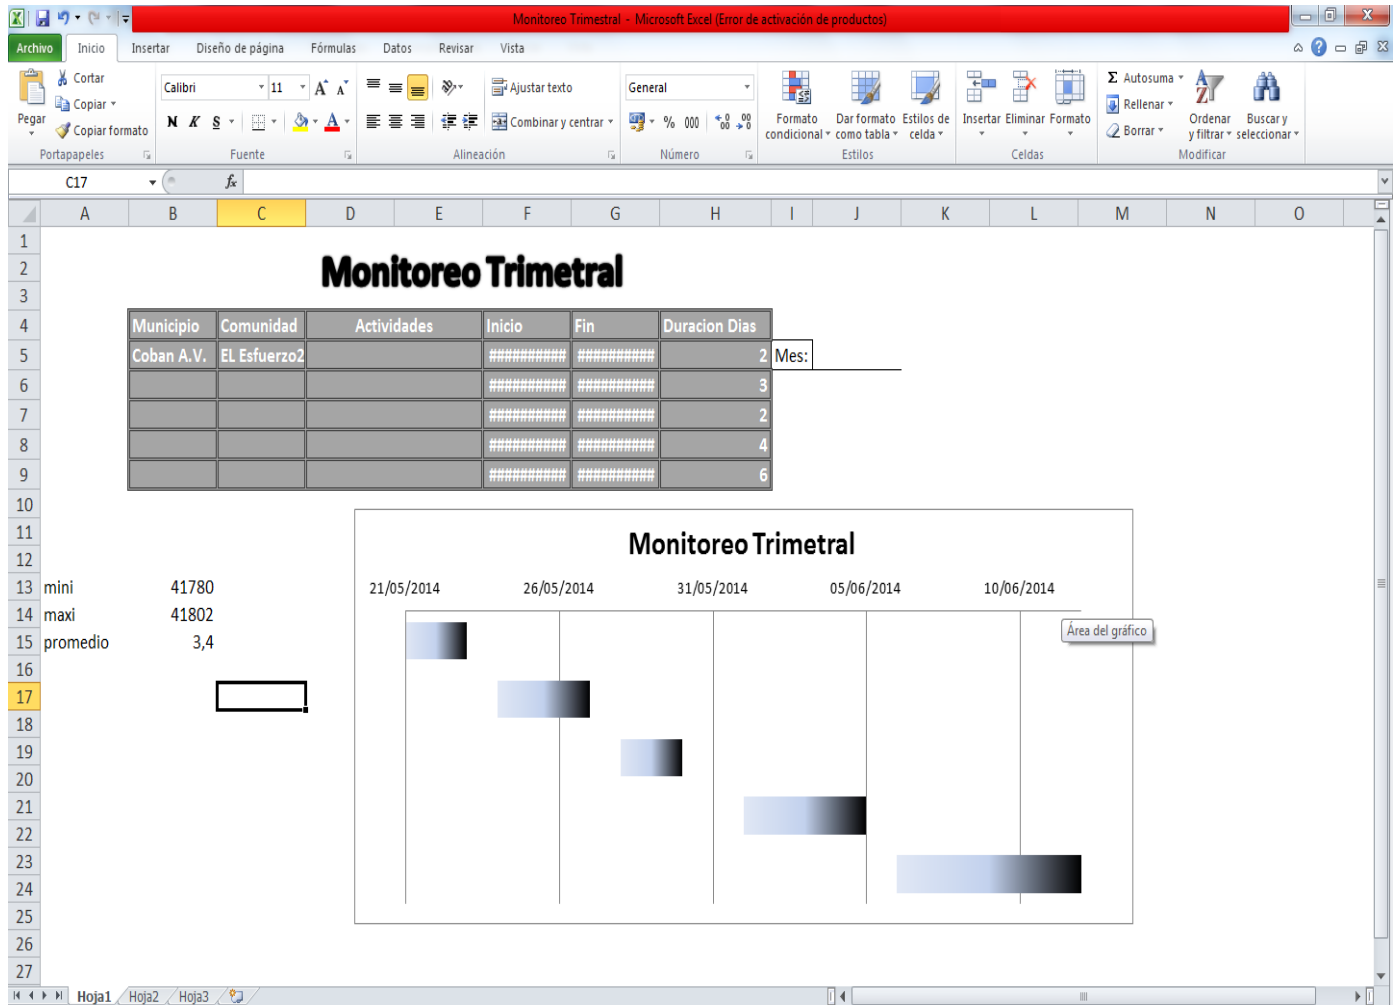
Monitoreo Trimestral - Microsoft Excel (Error de activación de productos)

Archivo Inicio Insertar Diseño de página Fórmulas Datos Revisar Vista

Pegar Cortar Copiar Copiar formato Portapapeles
Calibri 11 N K S Fuente
Ajustar texto Combinar y centrar Alineación
General % 000 Número
Formato condicional Dar formato como tabla Estilos de celda Estilos
Insertar Eliminar Formato Celdas
Autosuma Rellenar Borrar Ordenar y filtrar Buscar y seleccionar Modificar

C17 $f_x$

| | A | B | C | D | E | F | G | H | I | J | K | L | M | N | O |
|---|---|---|---|---|---|---|---|---|---|---|---|---|---|---|---|
| 1 | | | | | | | | | | | | | | | |
| 2 | | | | Monitoreo Trimetral | | | | | | | | | | | |
| 3 | | | | | | | | | | | | | | | |
| 4 | | Municipio | Comunidad | Actividades | | Inicio | Fin | Duracion Dias | | | | | | | |
| 5 | | Coban A.V. | EL Esfuerzo2 | | | ########## | ########## | 2 | Mes: | | | | | | |
| 6 | | | | | | ########## | ########## | 3 | | | | | | | |
| 7 | | | | | | ########## | ########## | 2 | | | | | | | |
| 8 | | | | | | ########## | ########## | 4 | | | | | | | |
| 9 | | | | | | ########## | ########## | 6 | | | | | | | |
| 13 | mini | 41780 | | | | | | | | | | | | | |
| 14 | maxi | 41802 | | | | | | | | | | | | | |
| 15 | promedio | 3,4 | | | | | | | | | | | | | |

Monitoreo Trimetral
21/05/2014 26/05/2014 31/05/2014 05/06/2014 10/06/2014
Área del gráfico

Hoja1 Hoja2 Hoja3